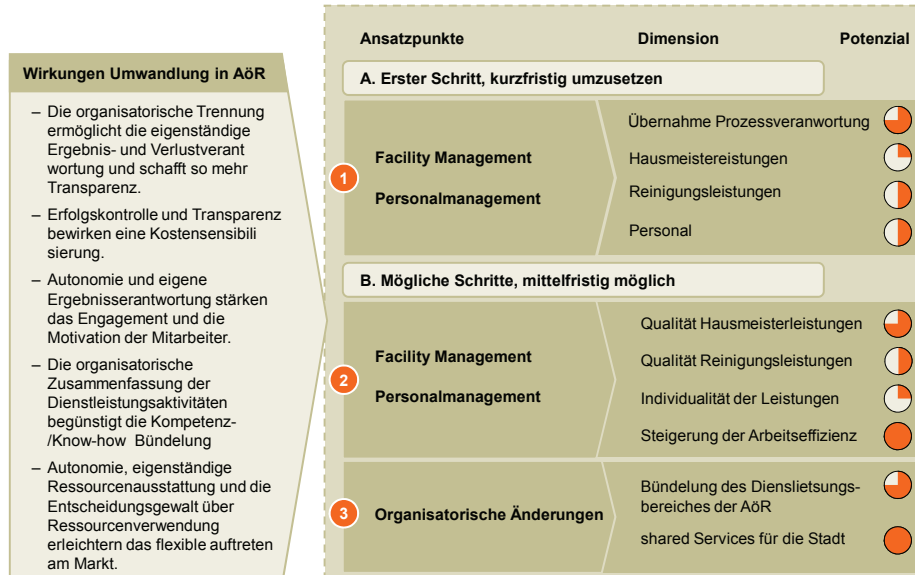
Wirkungen Umwandlung in AöR

– Die organisatorische Trennung ermöglicht die eigenständige Ergebnis- und Verlustverantwortung und schafft so mehr Transparenz.

– Erfolgskontrolle und Transparenz bewirken eine Kostensensibilisierung.

– Autonomie und eigene Ergebnisserantwortung stärken das Engagement und die Motivation der Mitarbeiter.

– Die organisatorische Zusammenfassung der Dienstleistungsaktivitäten begünstigt die Kompetenz-/Know-how Bündelung

– Autonomie, eigenständige Ressourcenausstattung und die Entscheidungsgewalt über Ressourcenverwendung erleichtern das flexible auftreten am Markt.

Ansatzpunkte

Dimension

Potenzial

A. Erster Schritt, kurzfristig umzusetzen

1

Facility Management

Personalmanagement

Übernahme Prozessveranwortung

Hausmeistereistungen

Reinigungsleistungen

Personal

B. Mögliche Schritte, mittelfristig möglich

2

Facility Management

Personalmanagement

Qualität Hausmeisterleistungen

Qualität Reinigungsleistungen

Individualität der Leistungen

Steigerung der Arbeitseffizienz

3

Organisatorische Änderungen

Bündelung des Dienslietsungsbereiches der AöR

shared Services für die Stadt